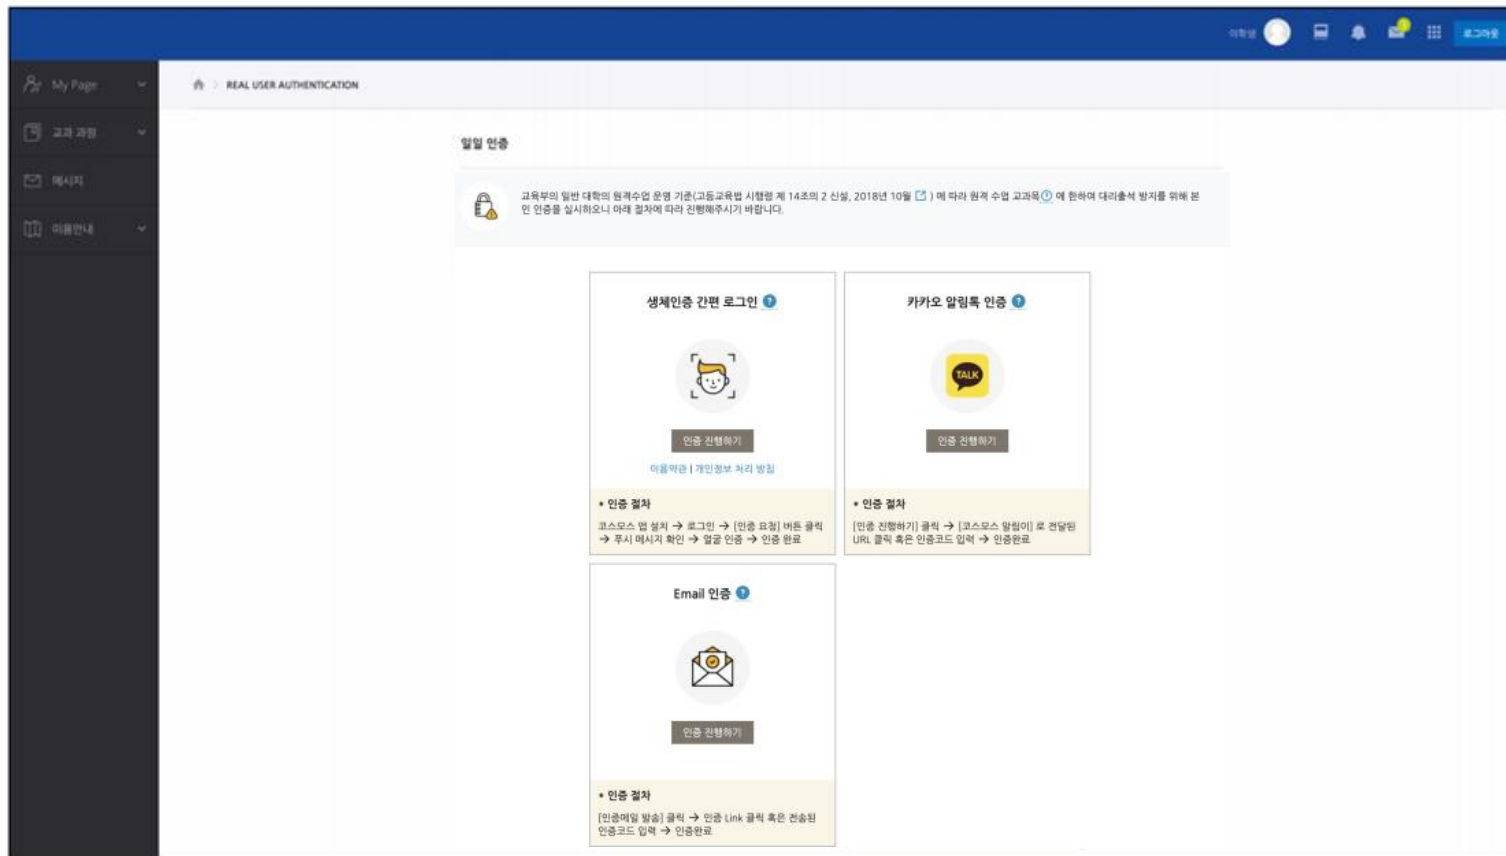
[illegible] 로그아웃

My Page
교과 과정
메시지
이용안내

REAL USER AUTHENTICATION

실명 인증

교육부의 일반 대학의 원격수업 운영 기준(고등교육법 시행령 제 14조의 2 신설, 2018년 10월) 에 따라 원격 수업 교과목 에 한하여 대리출석 방지를 위해 본인 인증을 실시하오니 아래 절차에 따라 진행해주시기 바랍니다.

생체인증 간편 로그인
인증 진행하기
이용약관 | 개인정보 처리 방침
• 인증 절차
코스모스 앱 설치 → 로그인 → [인증 요청] 버튼 클릭 → 푸시 메시지 확인 → 얼굴 인증 → 인증 완료

카카오 알림톡 인증
TALK
인증 진행하기
• 인증 절차
[인증 진행하기] 클릭 → [코스모스 알림이] 로 전달된 URL 클릭 혹은 인증코드 입력 → 인증완료

Email 인증
인증 진행하기
• 인증 절차
[인증메일 발송] 클릭 → 인증 Link 클릭 혹은 전송된 인증코드 입력 → 인증완료